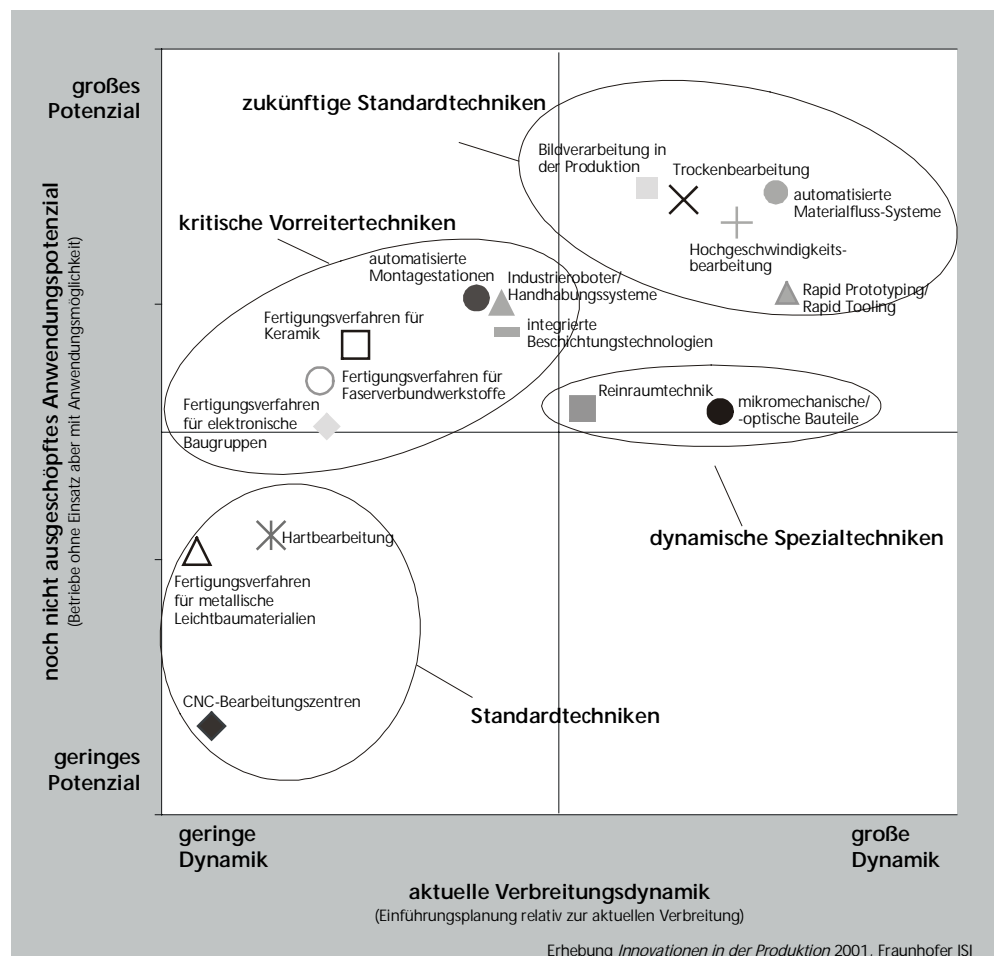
großes Potenzial

geringes Potenzial

noch nicht ausgeschöpftes Anwendungspotenzial
(Betriebe ohne Einsatz aber mit Anwendungsmöglichkeit)

zukünftige Standardtechniken

Bildverarbeitung in der Produktion

Trockenbearbeitung

automatisierte Materialfluss-Systeme

Hochgeschwindigkeitsbearbeitung

Rapid Prototyping/ Rapid Tooling

kritische Vorreitertechniken

automatisierte Montagestationen

Industrieroboter/ Handhabungssysteme

Fertigungsverfahren für Keramik

integrierte Beschichtungstechnologien

Fertigungsverfahren für Faserverbundwerkstoffe

Fertigungsverfahren für elektronische Baugruppen

Reinraumtechnik

mikromechanische/ -optische Bauteile

dynamische Spezialtechniken

Hartbearbeitung

Fertigungsverfahren für metallische Leichtbaumaterialien

CNC-Bearbeitungszentren

Standardtechniken

geringe Dynamik

große Dynamik

aktuelle Verbreitungsdynamik
(Einführungsplanung relativ zur aktuellen Verbreitung)

Erhebung *Innovationen in der Produktion* 2001, Fraunhofer ISI